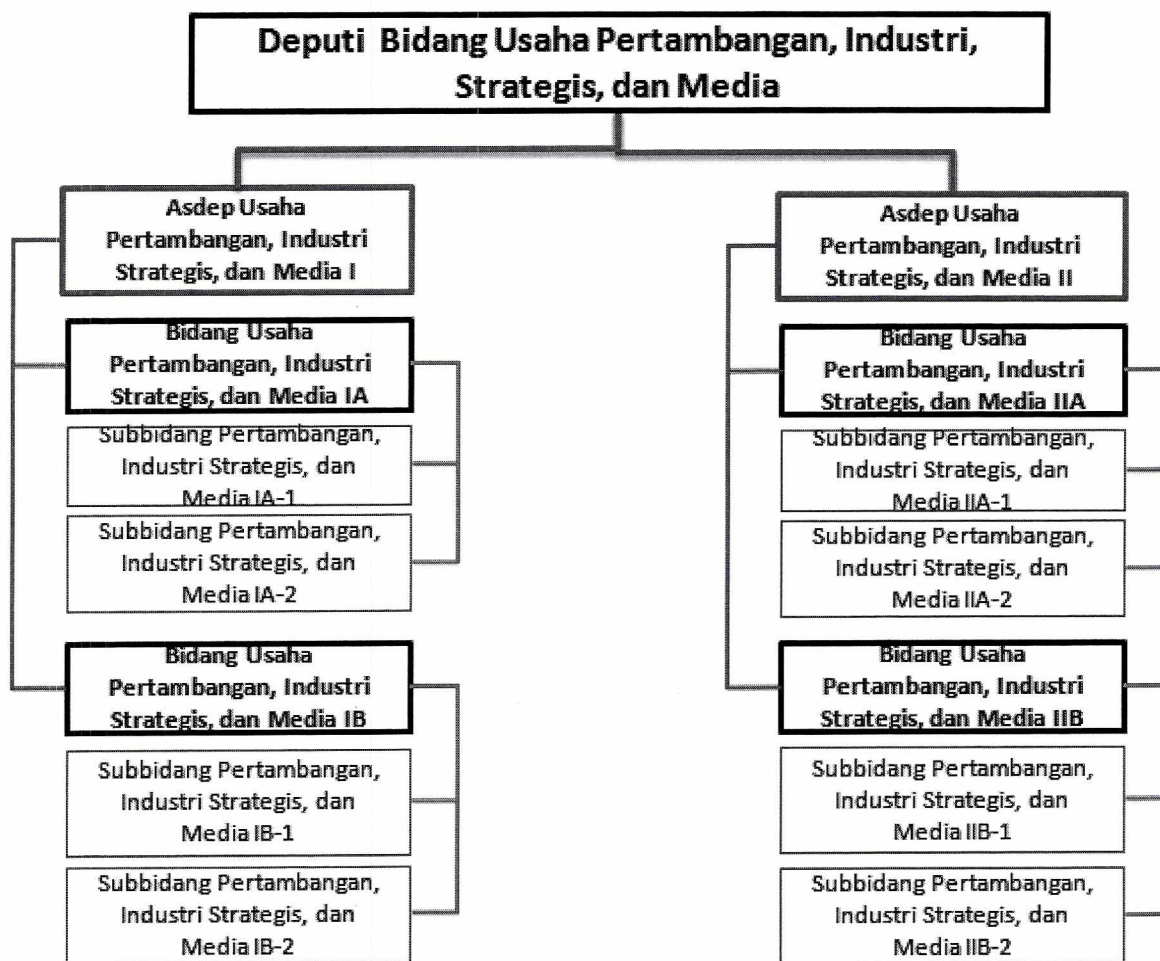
Deputi Bidang Usaha Pertambangan, Industri, Strategis, dan Media

Asdep Usaha Pertambangan, Industri Strategis, dan Media I

Bidang Usaha Pertambangan, Industri Strategis, dan Media IA

Subbidang Pertambangan, Industri Strategis, dan Media IA-1

Subbidang Pertambangan, Industri Strategis, dan Media IA-2

Bidang Usaha Pertambangan, Industri Strategis, dan Media IB

Subbidang Pertambangan, Industri Strategis, dan Media IB-1

Subbidang Pertambangan, Industri Strategis, dan Media IB-2

Asdep Usaha Pertambangan, Industri Strategis, dan Media II

Bidang Usaha Pertambangan, Industri Strategis, dan Media IIA

Subbidang Pertambangan, Industri Strategis, dan Media IIA-1

Subbidang Pertambangan, Industri Strategis, dan Media IIA-2

Bidang Usaha Pertambangan, Industri Strategis, dan Media IIB

Subbidang Pertambangan, Industri Strategis, dan Media IIB-1

Subbidang Pertambangan, Industri Strategis, dan Media IIB-2